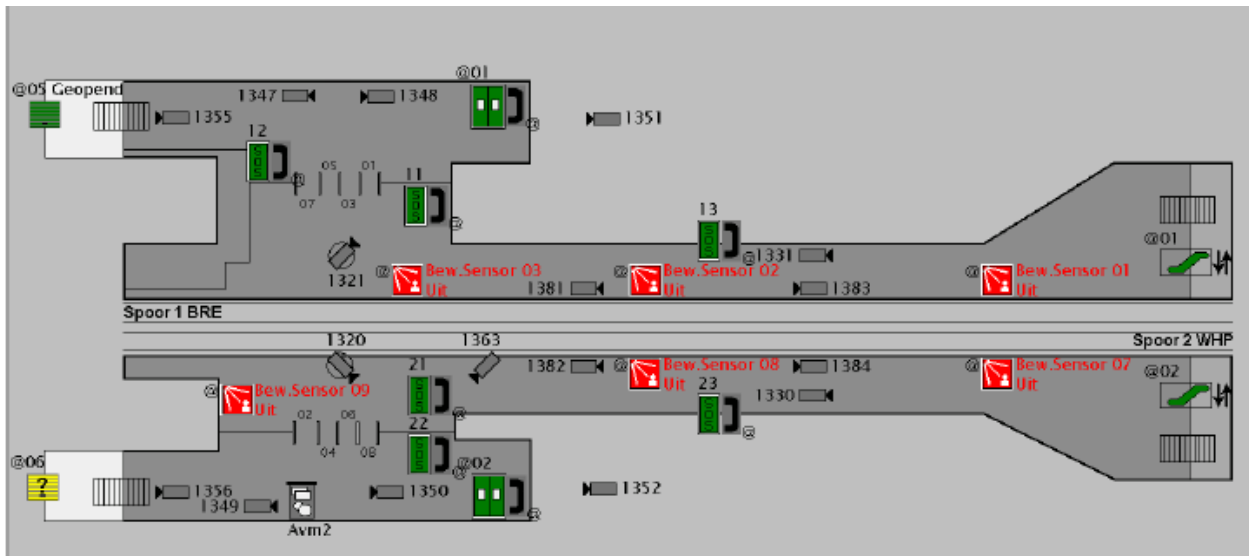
@05 Geopend
1347
1348
@01
1355
1351
12
05
01
07
03
11
13
1331
@01
1321
Bew.Sensor 03
Uit
Bew.Sensor 02
Uit
Bew.Sensor 01
Uit
1381
1383
Spoor 1 BRE
1320
1363
Spoor 2 WHP
1382
Bew.Sensor 08
Uit
1384
Bew.Sensor 07
Uit
21
@02
Bew.Sensor 09
Uit
23
1330
02
06
04
08
22
@06
@02
1356
1349
1350
1352
Avm2